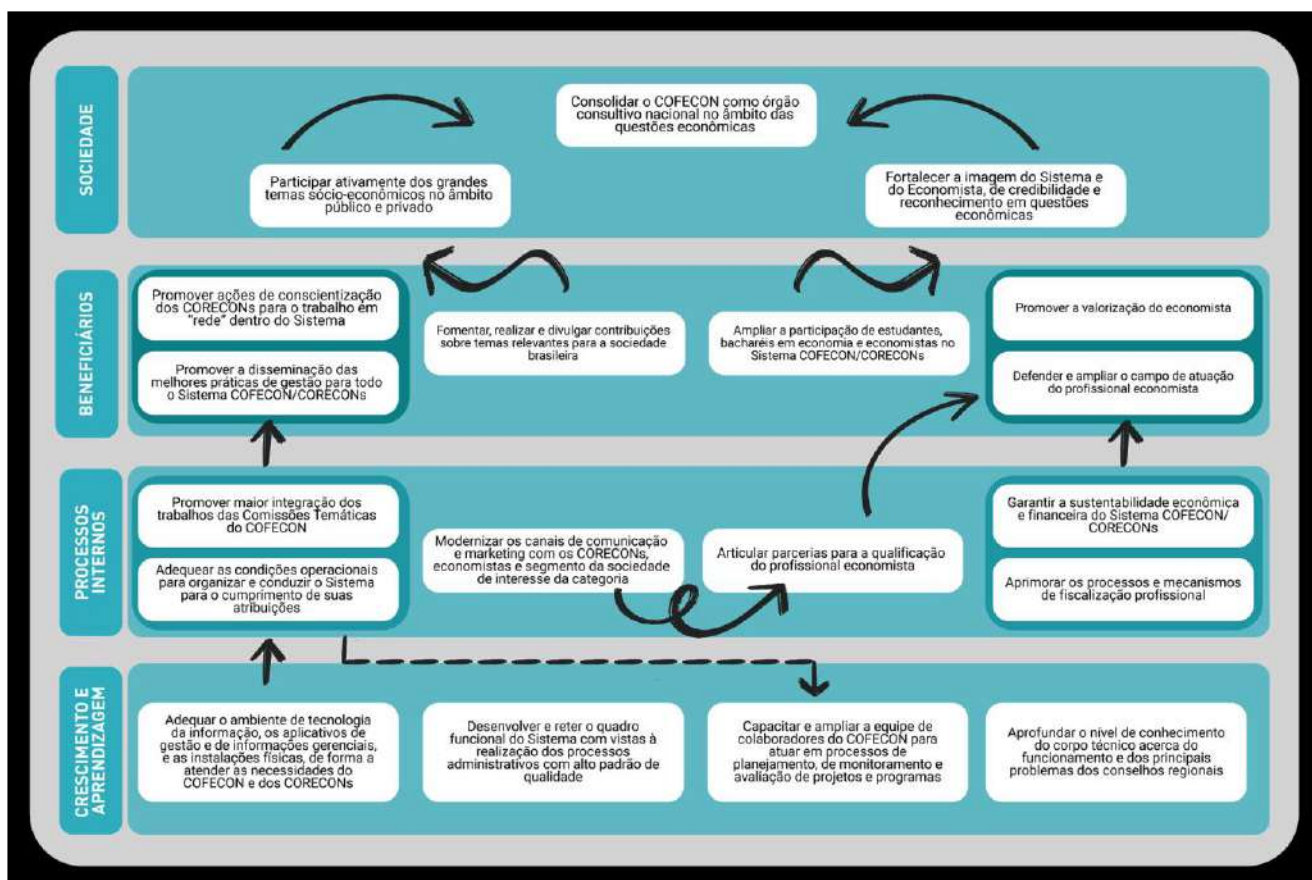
SOCIEDADE

Consolidar o COFECON como órgão consultivo nacional no âmbito das questões econômicas

Participar ativamente dos grandes temas sócio-econômicos no âmbito público e privado

Fortalecer a imagem do Sistema e do Economista, de credibilidade e reconhecimento em questões econômicas

BENEFICIÁRIOS

Promover ações de conscientização dos CORECONs para o trabalho em "rede" dentro do Sistema

Promover a disseminação das melhores práticas de gestão para todo o Sistema COFECON/CORECONs

Fomentar, realizar e divulgar contribuições sobre temas relevantes para a sociedade brasileira

Ampliar a participação de estudantes, bacharéis em economia e economistas no Sistema COFECON/CORECONs

Promover a valorização do economista

Defender e ampliar o campo de atuação do profissional economista

PROCESSOS INTERNOS

Promover maior integração dos trabalhos das Comissões Temáticas do COFECON

Adequar as condições operacionais para organizar e conduzir o Sistema para o cumprimento de suas atribuições

Modernizar os canais de comunicação e marketing com os CORECONs, economistas e segmento da sociedade de interesse da categoria

Articular parcerias para a qualificação do profissional economista

Garantir a sustentabilidade econômica e financeira do Sistema COFECON/CORECONs

Aprimorar os processos e mecanismos de fiscalização profissional

CRESCIMENTO E APRENDIZAGEM

Adequar o ambiente de tecnologia da informação, os aplicativos de gestão e de informações gerenciais, e as instalações físicas, de forma a atender às necessidades do COFECON e dos CORECONs

Desenvolver e reter o quadro funcional do Sistema com vistas à realização dos processos administrativos com alto padrão de qualidade

Capacitar e ampliar a equipe de colaboradores do COFECON para atuar em processos de planejamento, de monitoramento e avaliação de projetos e programas

Aprofundar o nível de conhecimento do corpo técnico acerca do funcionamento e dos principais problemas dos conselhos regionais